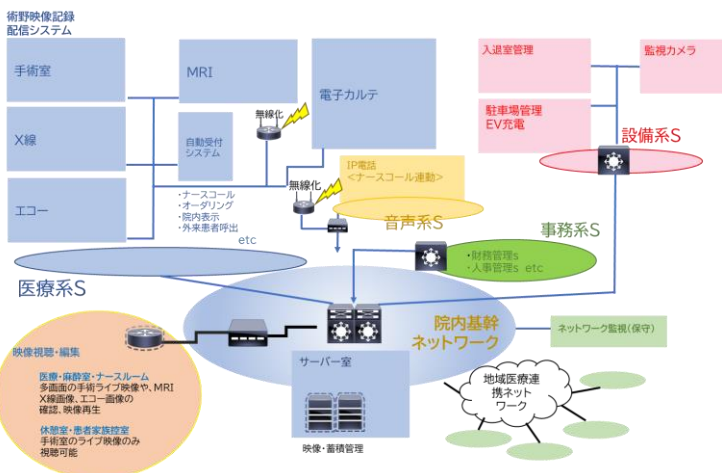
術野映像記録
配信システム

手術室

X線

エコー

MRI

自動受付システム

電子カルテ

無線化

無線化

・ナースコール
・オーダリング
・院内表示
・外来患者呼出
etc

IP電話
＜ナースコール連動＞

音声系S

医療系S

入退室管理

監視カメラ

駐車場管理
EV充電

設備系S

事務系S

・財務管理s
・人事管理s etc

院内基幹
ネットワーク

ネットワーク監視(保守)

サーバー室

映像・蓄積管理

地域医療連携ネットワーク

映像視聴・編集

医療・麻酔室・ナースルーム
多画面の手術ライブ映像や、MRI X線画像、エコー画像の確認、映像再生

休憩室・患者家族控室
手術室のライブ映像のみ視聴可能